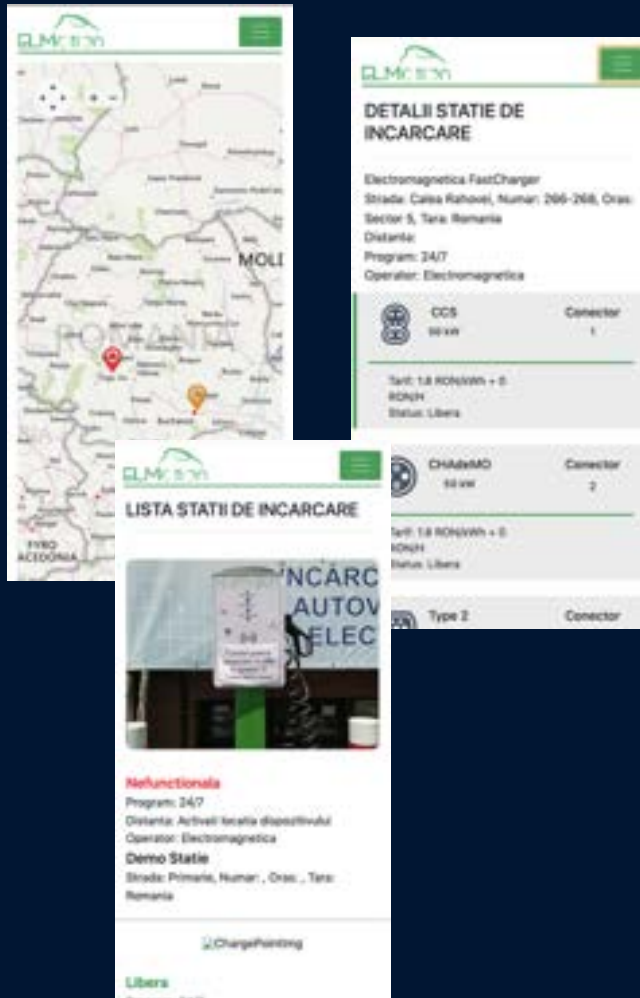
ELMotion

MOLI

ROMANIA

FYRO MACEDONIA

ELMotion

DETALII STATIE DE INCARCARE

Electromagnetica FastCharger
Strada: Calea Rahovei, Numar: 266-268, Oras: Sector 5, Tara: Romania
Distanta:
Program: 24/7
Operator: Electromagnetica

CCS
50 kW
Conector
1

Tarif: 1.8 RON/kWh + 0 RON/H
Status: Libera

CHAdeMO
50 kW
Conector
2

Tarif: 1.8 RON/kWh + 0 RON/H
Status: Libera

Type 2
Conector

ELMotion

LISTA STATII DE INCARCARE

ÎNCĂRC
AUTOV
ELEC

Nefunctionala
Program: 24/7
Distanta: Activati locatia dispozitivului
Operator: Electromagnetica
Demo Statie
Strada: Primarie, Numar: , Oras: , Tara: Romania

ChargePointing

Libera